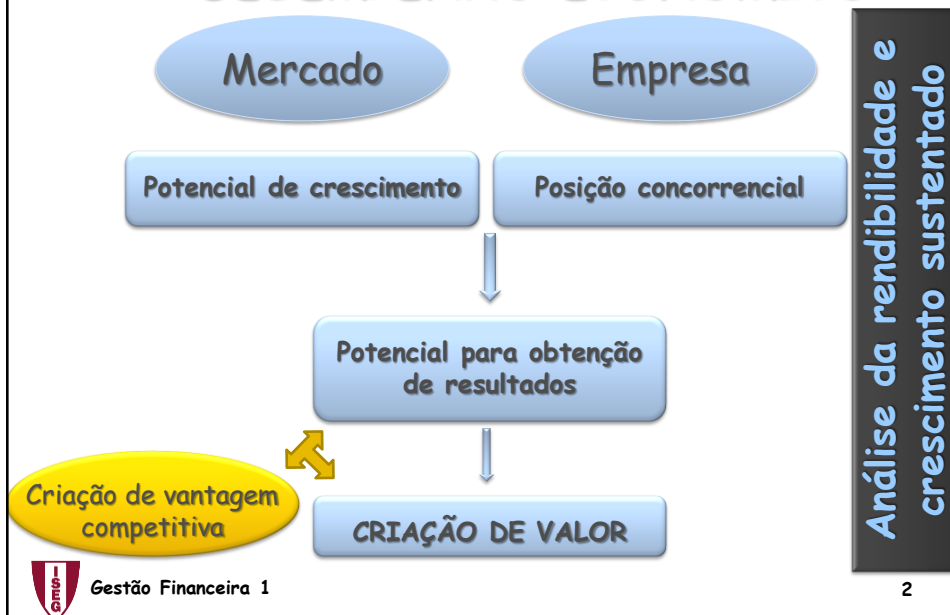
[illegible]

Mercado

Empresa

Potencial de crescimento

Posição concorrencial

Potencial para obtenção de resultados

Criação de vantagem competitiva

CRIAÇÃO DE VALOR

Análise da rendibilidade e crescimento sustentado

ISEG

Gestão Financeira 1

2